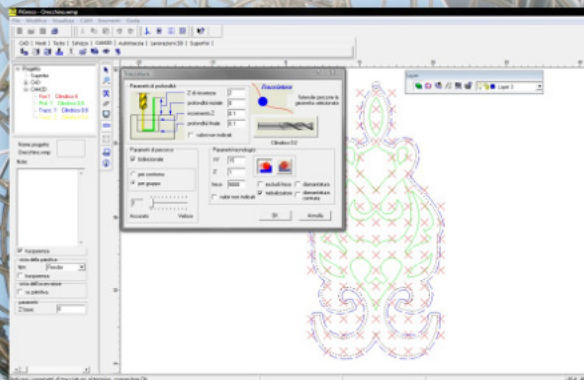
File Modifica Visualizza CAD Strumenti Guida

CAD | Modi | Testo | Simbolo | CAM/3D | Autotraccia | Lavorazioni 3D | Superfici |

Progetto
Superfici
CAD
CAM2D
Pass 1 - Cilindrico 6
Pass 2 - Cilindrico 6
Pass 3 - Cilindrico 0.8
Pass 4 - Cilindrico 0.8

Nome progetto
Orecchino.wmp
Note

trasparenza
vista della pianta
trasparenza
vista dell'ocavature
su pianta
Z base 0

Parametri di profondità
Z di sicurezza 2
profondità iniziale 0
incremento Z 0.1
profondità finale 0.1
valori non indicati

Parametri di percorso
bidirezionale
per contorno
per gruppo
Accurato Veloce

Parametri tecnologici
W 10
Z 1
feed 3000
escludi fresa
diametrare
riutilizzazione
diametratura comune
valori non indicati

Ok Annulla

Cilindrico 0.8

Layer
Layer 1